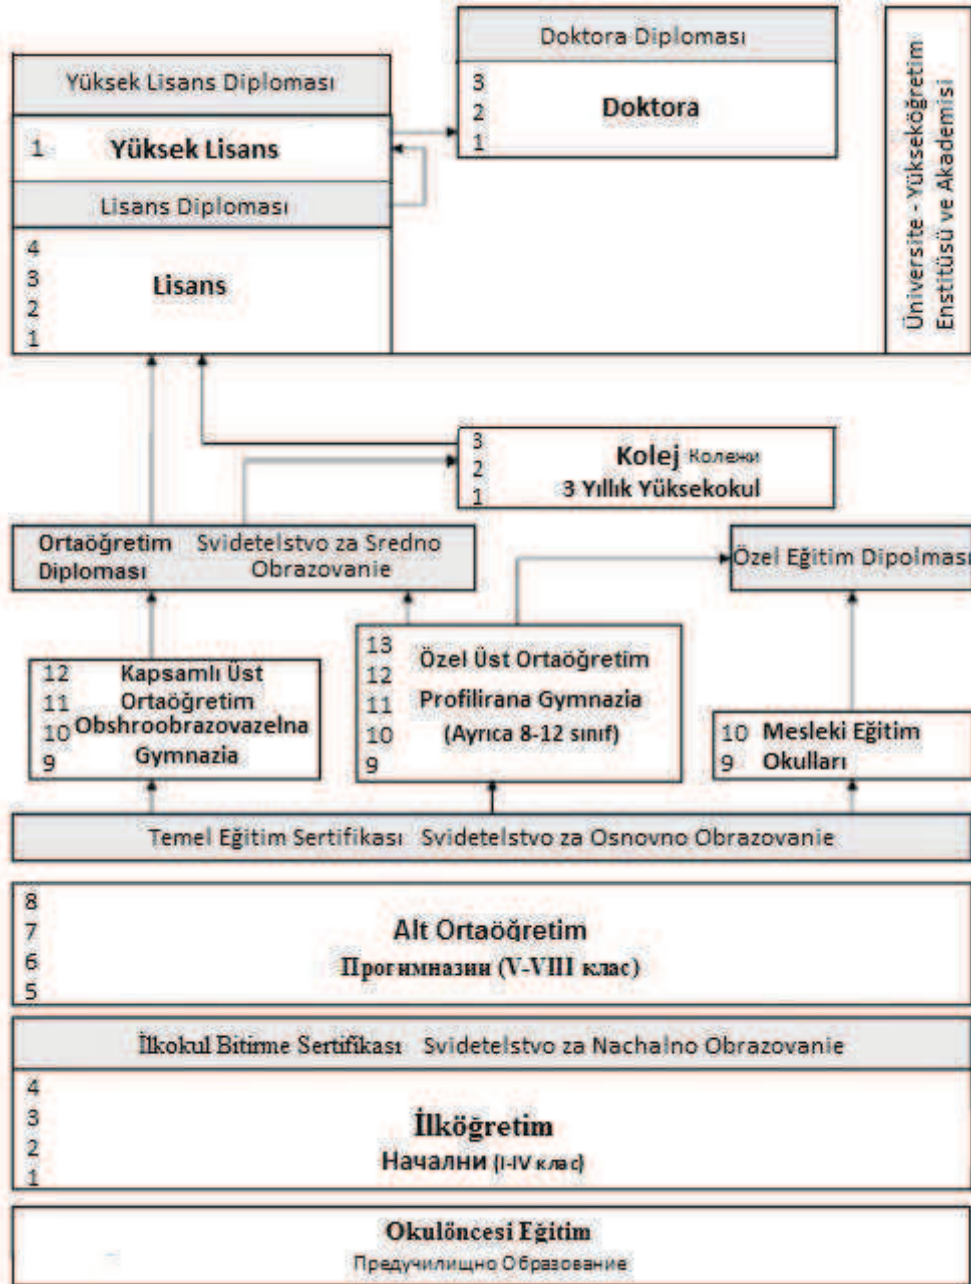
Doktora Diploması

3
2
1
Doktora

Üniversite - Yükseköğretim Enstitüsü ve Akademisi

Yüksek Lisans Diploması

1 Yüksek Lisans

Lisans Diploması

4
3
2
1
Lisans

3
2
1
Kolej Колежи
3 Yıllık Yüksekokul

Ortaöğretim Diploması Svidetelstvo za Sredno Obrazovanie

Özel Eğitim Dipolması

12
11
10
9
Kapsamlı Üst Ortaöğretim Obshroobrazovazelna Gymnazia

13
12
11
10
9
Özel Üst Ortaöğretim Profilirana Gymnazia (Ayrıca 8-12 sınıf)

10
9
Mesleki Eğitim Okulları

Temel Eğitim Sertifikası Svidetelstvo za Osnovno Obrazovanie

8
7
6
5
Alt Ortaöğretim
Прогимназии (V-VIII клас)

İlkokul Bitirme Sertifikası Svidetelstvo za Nachalno Obrazovanie

4
3
2
1
İlköğretim
Начални (I-IV клас)

Okulöncesi Eğitim
Предучилищно Образование